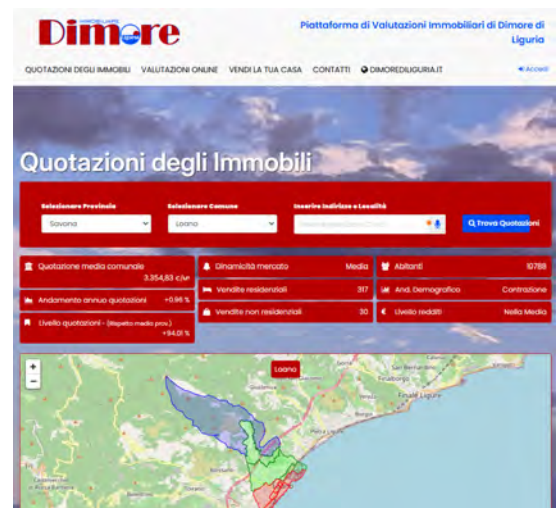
Dimore

Piattaforma di Valutazioni Immobiliari di Dimore di Liguria

QUOTAZIONI DEGLI IMMOBILI VALUTAZIONI ONLINE VENDI LA TUA CASA CONTATTI DIMOREDILIGURIA.IT

Accedi

Quotazioni degli Immobili

Selezionare Provincia
Savona

Selezionare Comune
Loano

Inserire Indirizzo e Località
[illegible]

Trova Quotazioni

Quotazione media comunale
3.354,63 €/m²

Andamento annuo quotazioni +0,96 %

Livello quotazioni - (Rispetto media prov.)
+94,01 %

Dinamicità mercato Media

Vendite residenziali 317

Vendite non residenziali 30

Abitanti 10788

And. Demografico Contrazione

Livello redditi Nella Media

+
−

Loano

Finale Ligure

Pietra Ligure

Borghetto